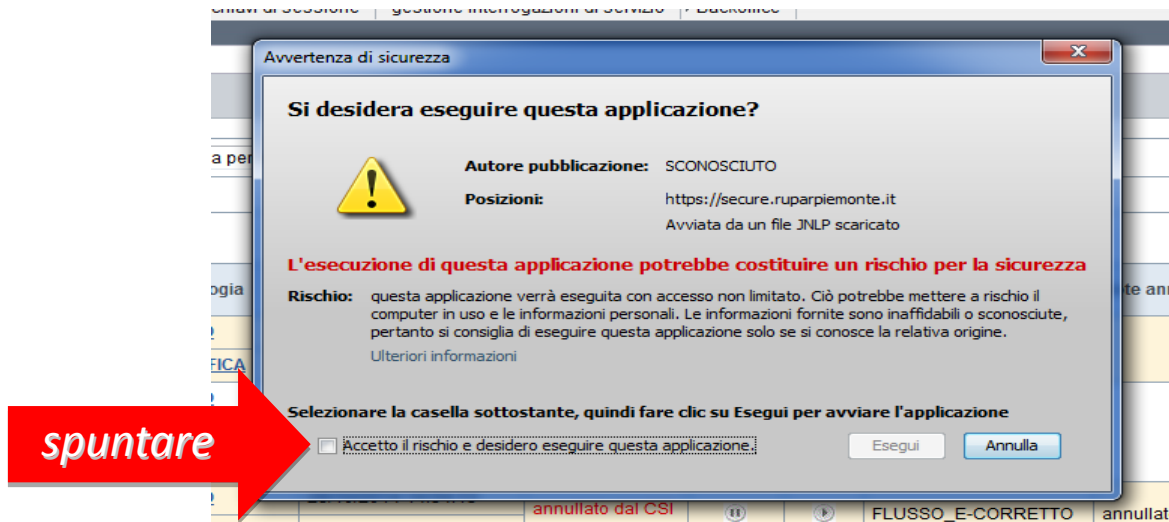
chiavi di Sessione | gestione interrogazioni di Servizio | Backoffice

a per

ogia

FICA

te ann

Avvertenza di sicurezza

Si desidera eseguire questa applicazione?

Autore pubblicazione: SCONOSCIUTO

Posizioni: https://secure.ruparpiemonte.it

Avviata da un file JNLP scaricato

L'esecuzione di questa applicazione potrebbe costituire un rischio per la sicurezza

Rischio: questa applicazione verrà eseguita con accesso non limitato. Ciò potrebbe mettere a rischio il computer in uso e le informazioni personali. Le informazioni fornite sono inaffidabili o sconosciute, pertanto si consiglia di eseguire questa applicazione solo se si conosce la relativa origine.

Ulteriori informazioni

Selezionare la casella sottostante, quindi fare clic su Esegui per avviare l'applicazione

Accetto il rischio e desidero eseguire questa applicazione.

Esegui

Annulla

spuntare

annullato dal CSI

FLUSSO_E-CORRETTO

annullat